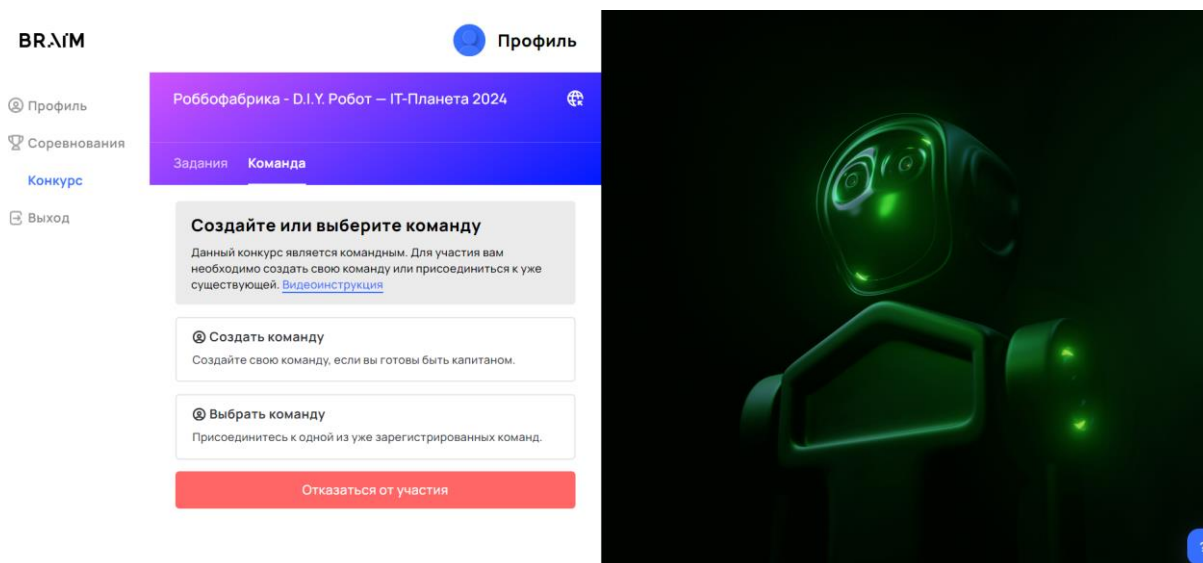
BRAIM

Профиль

Профиль
Соревнования
Конкурс
Выход

Роббофабрика - D.I.Y. Робот — IT-Планета 2024

Задания Команда

Создайте или выберите команду

Данный конкурс является командным. Для участия вам необходимо создать свою команду или присоединиться к уже существующей. Видеоинструкция

Создать команду
Создайте свою команду, если вы готовы быть капитаном.

Выбрать команду
Присоединитесь к одной из уже зарегистрированных команд.

Отказаться от участия